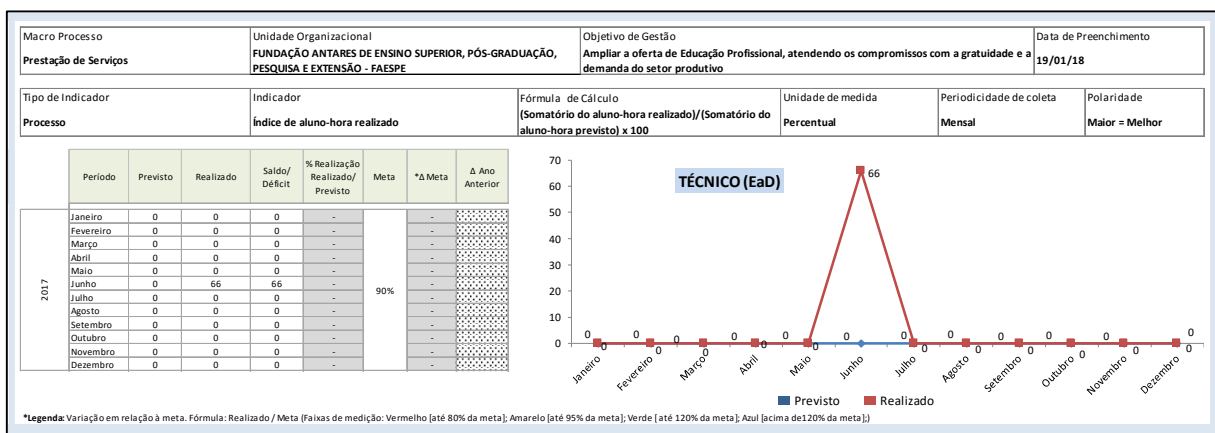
| Macro Processo | Unidade Organizacional | Objetivo de Gestão | Data de Preenchimento |
|---|---|---|---|
| Prestação de Serviços | FUNDAÇÃO ANTARES DE ENSINO SUPERIOR, PÓS-GRADUAÇÃO, PESQUISA E EXTENSÃO - FAESPE | Ampliar a oferta de Educação Profissional, atendendo os compromissos com a gratuidade e a demanda do setor produtivo | 19/01/18 |

| Tipo de Indicador | Indicador | Fórmula de Cálculo | Unidade de medida | Periodicidade de coleta | Polaridade |
|---|---|---|---|---|---|
| Processo | Índice de aluno-hora realizado | (Somatório do aluno-hora realizado)/(Somatório do aluno-hora previsto) x 100 | Percentual | Mensal | Maior = Melhor |

| | Período | Previsto | Realizado | Saldo/ Déficit | % Realização Realizado/ Previsto | Meta | *Δ Meta | Δ Ano Anterior |
|---|---|---|---|---|---|---|---|---|
| 2017 | Janeiro | 0 | 0 | 0 | - | 90% | - | |
| | Fevereiro | 0 | 0 | 0 | - | | - | |
| | Março | 0 | 0 | 0 | - | | - | |
| | Abril | 0 | 0 | 0 | - | | - | |
| | Maio | 0 | 0 | 0 | - | | - | |
| | Junho | 0 | 66 | 66 | - | | - | |
| | Julho | 0 | 0 | 0 | - | | - | |
| | Agosto | 0 | 0 | 0 | - | | - | |
| | Setembro | 0 | 0 | 0 | - | | - | |
| | Outubro | 0 | 0 | 0 | - | | - | |
| | Novembro | 0 | 0 | 0 | - | | - | |
| | Dezembro | 0 | 0 | 0 | - | | - | |

TÉCNICO (EaD)

70
60
50
40
30
20
10
0

0 0 0 0 0 0 0 0 0 0 0 66 0 0 0 0 0 0 0 0 0 0 0 0

Janeiro Fevereiro Março Abril Maio Junho Julho Agosto Setembro Outubro Novembro Dezembro

Previsto Realizado

*Legenda: Variação em relação à meta. Fórmula: Realizado / Meta (Faixas de medição: Vermelho [até 80% da meta]; Amarelo [até 95% da meta]; Verde [ até 120% da meta]; Azul [acima de120% da meta];)